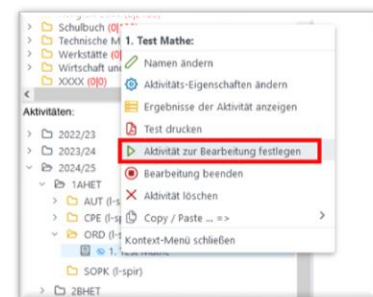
Schulbuch (0|
Technische M
Werkstätte (0|
Wirtschaft un
XXXX (0|0)

Aktivitäten:
2022/23
2023/24
2024/25
1AHET
AUT (I-s
CPE (I-s
ORD (I-s
1.
SOPK (I-spir)
2BHET

1. Test Mathe:
Namen ändern
Aktivitäts-Eigenschaften ändern
Ergebnisse der Aktivität anzeigen
Test drucken
Aktivität zur Bearbeitung festlegen
Bearbeitung beenden
Aktivität löschen
Copy / Paste ... =>
Kontext-Menü schließen